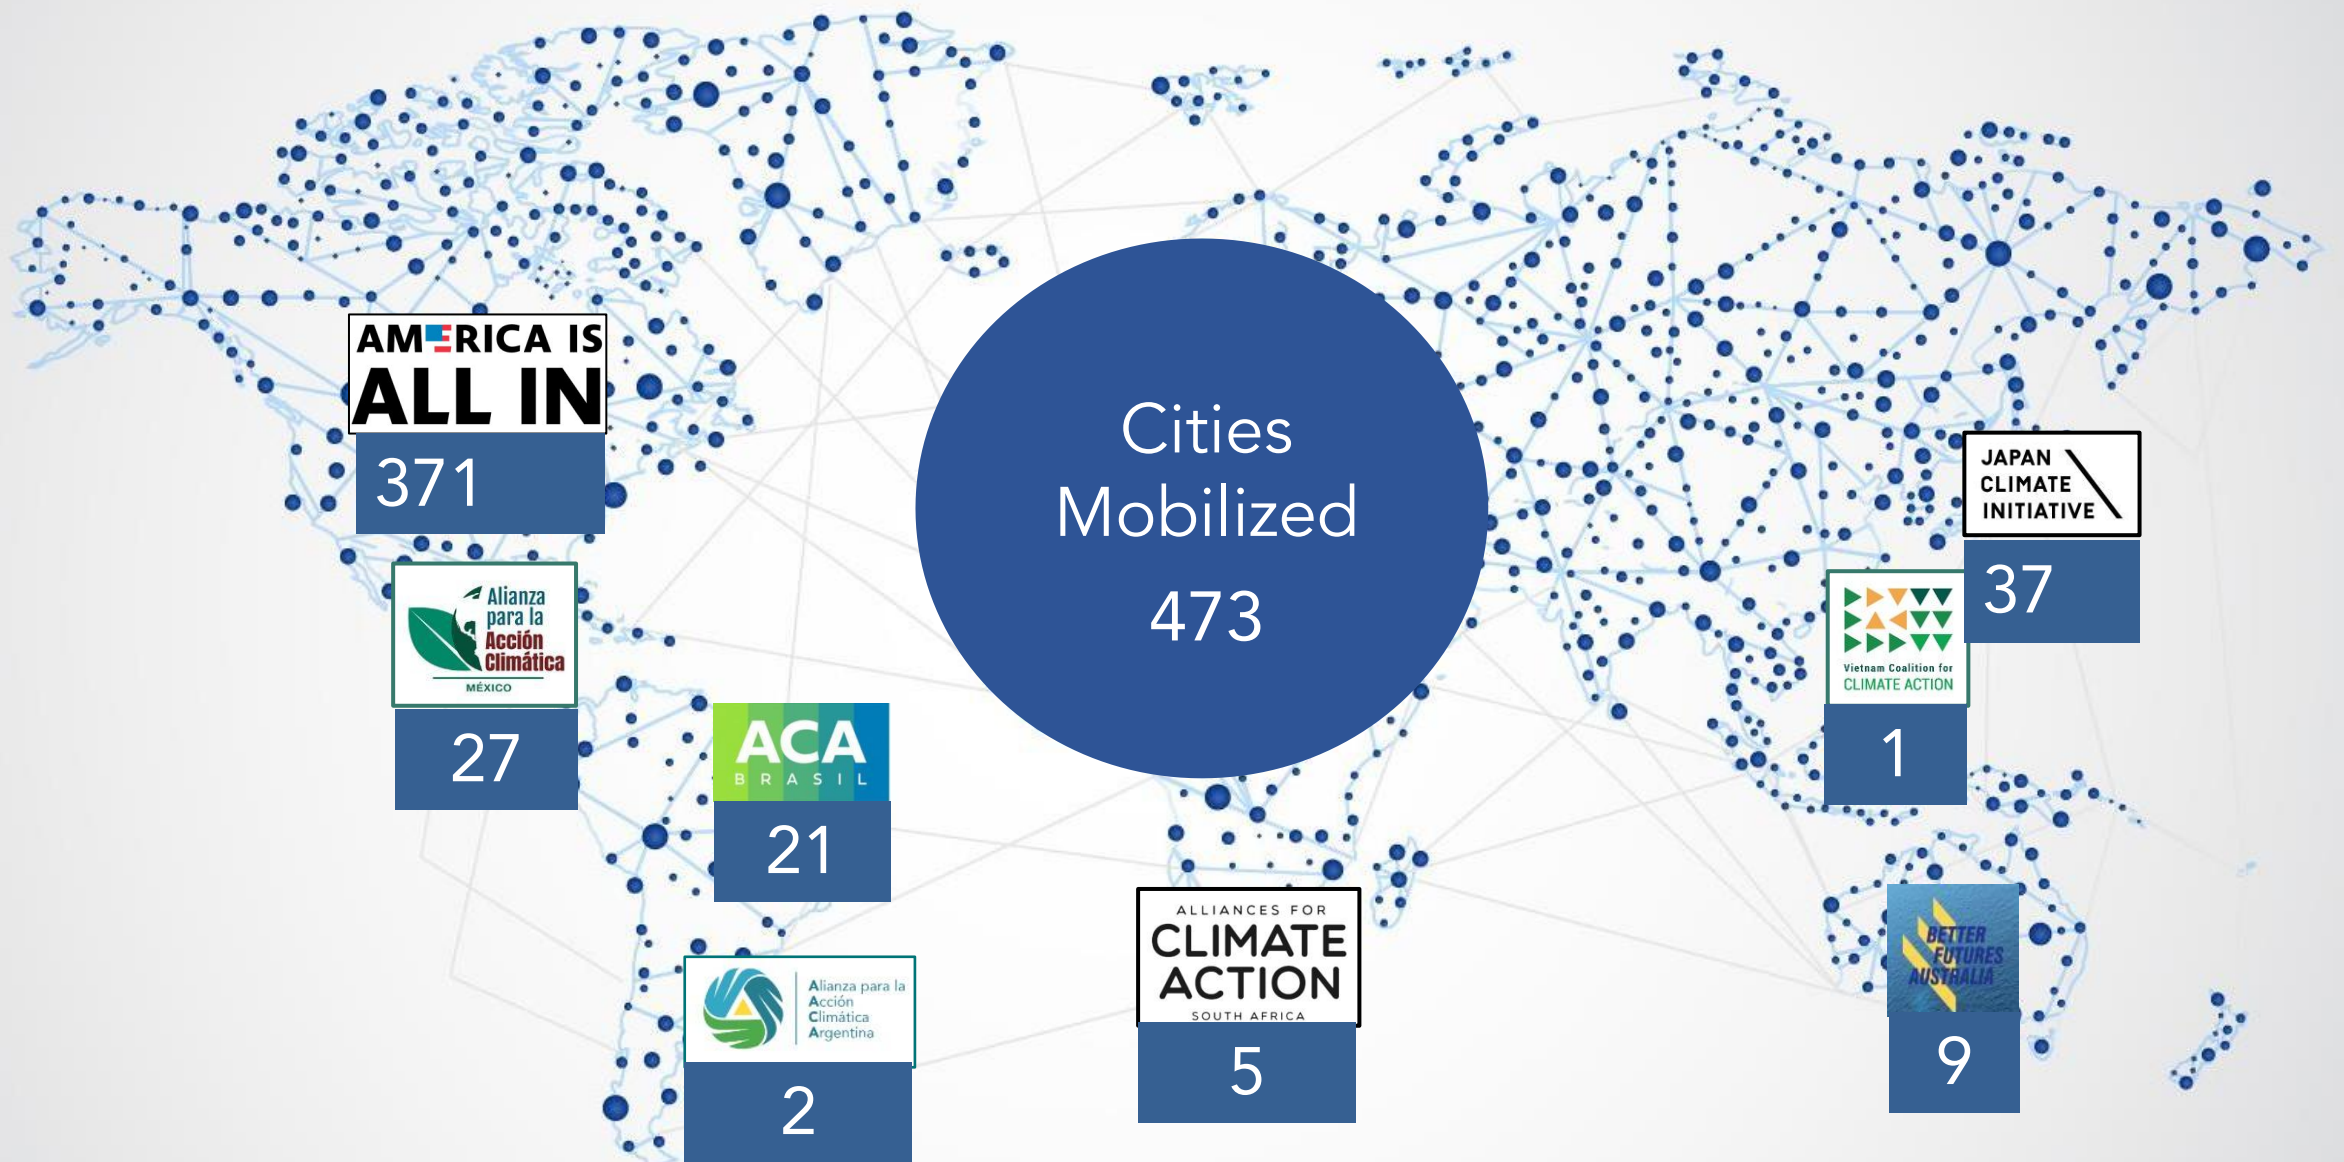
AMERICA IS ALL IN
371

Cities Mobilized
473

JAPAN CLIMATE INITIATIVE
37

Alianza para la Acción Climática
MÉXICO
27

ACA BRASIL
21

Vietnam Coalition for CLIMATE ACTION
1

Alianza para la Acción Climática Argentina
2

ALLIANCES FOR CLIMATE ACTION
SOUTH AFRICA
5

BETTER FUTURES AUSTRALIA
9